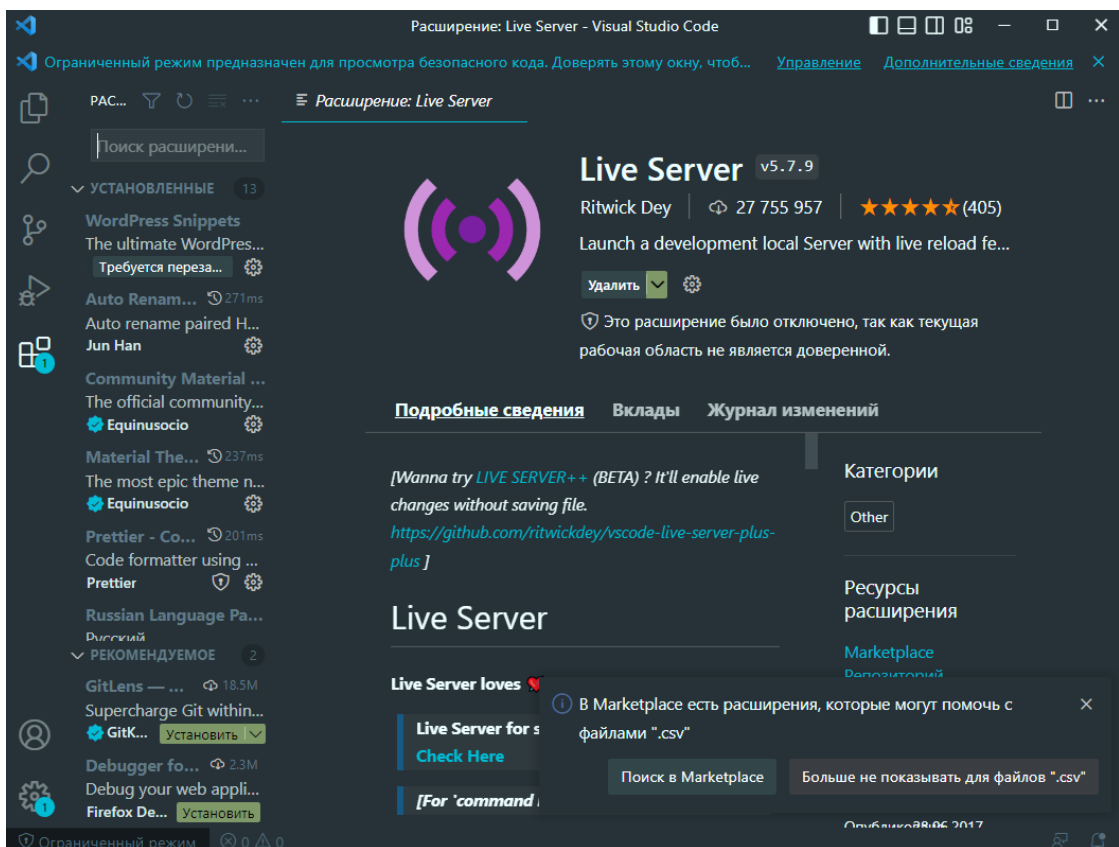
Расширение: Live Server - Visual Studio Code

Ограниченный режим предназначен для просмотра безопасного кода. Доверять этому окну, чтоб... Управление Дополнительные сведения

РАС...

Поиск расширени...

УСТАНОВЛЕННЫЕ 13

WordPress Snippets
The ultimate WordPres...
Требуется переза...

Auto Renam... 271ms
Auto rename paired H...
Jun Han

Community Material ...
The official community...
Equinusocio

Material The... 237ms
The most epic theme n...
Equinusocio

Prettier - Co... 201ms
Code formatter using ...
Prettier

Russian Language Pa...
Русский

РЕКОМЕНДУЕМОЕ 2

GitLens — ... 18.5M
Supercharge Git within...
GitK... Установить

Debugger fo... 2.3M
Debug your web appli...
Firefox De... Установить

Расширение: Live Server

Live Server v5.7.9
Ritwick Dey | 27 755 957 | ★★★★★(405)
Launch a development local Server with live reload fe...
Удалить
Это расширение было отключено, так как текущая рабочая область не является доверенной.

Подробные сведения Вклады Журнал изменений

[Wanna try LIVE SERVER++ (BETA) ? It'll enable live changes without saving file. https://github.com/ritwickdey/vscode-live-server-plus-plus ]

Live Server

Live Server loves

Live Server for s
Check Here

[For 'command

Категории
Other

Ресурсы расширения
Marketplace
Репозиторий

Опубликовано 06.2017

В Marketplace есть расширения, которые могут помочь с файлами ".csv"
Поиск в Marketplace Больше не показывать для файлов ".csv"

Ограниченный режим 0 0